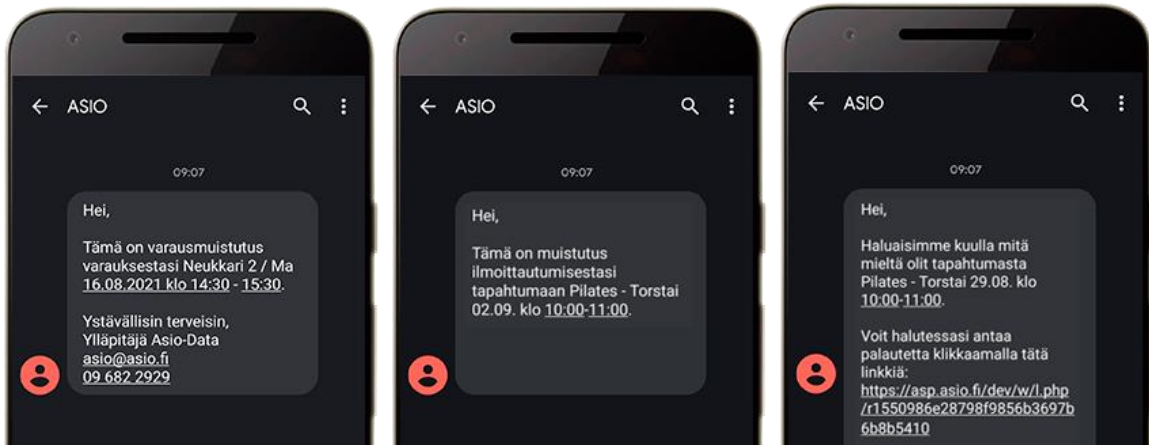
ASIO

09:07

Hei,

Tämä on varausmuistutus varauksestasi Neukkari 2 / Ma 16.08.2021 klo 14:30 - 15:30.

Ystävällisin terveisin, Ylläpitäjä Asio-Data asio@asio.fi 09 682 2929

ASIO

09:07

Hei,

Tämä on muistutus ilmoittautumisestasi tapahtumaan Pilates - Torstai 02.09. klo 10:00-11:00.

ASIO

09:07

Hei,

Haluaisimme kuulla mitä mieltä olit tapahtumasta Pilates - Torstai 29.08. klo 10:00-11:00.

Voit halutessasi antaa palautetta klikkaamalla tätä linkkiä: https://asp.asio.fi/dev/w/l.php/r1550986e28798f9856b3697b6b8b5410